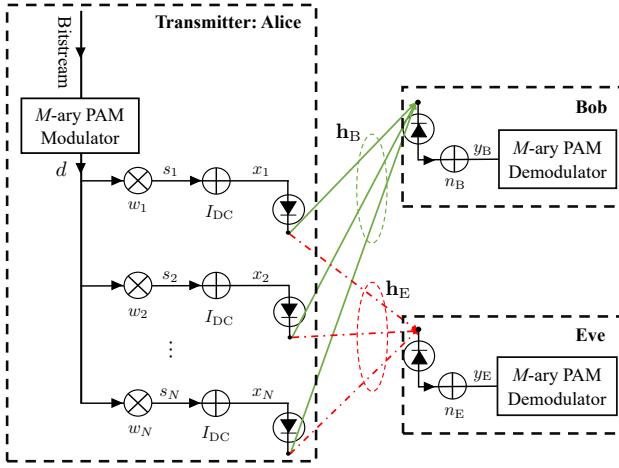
Transmitter: Alice

Bitstream

$M$-ary PAM Modulator

$d$

$w_1$

$s_1$

$I_{\mathrm{DC}}$

$x_1$

$w_2$

$s_2$

$I_{\mathrm{DC}}$

$x_2$

$\vdots$

$w_N$

$s_N$

$I_{\mathrm{DC}}$

$x_N$

$\mathbf{h}_{\mathrm{B}}$

$\mathbf{h}_{\mathrm{E}}$

Bob

$n_{\mathrm{B}}$

$y_{\mathrm{B}}$

$M$-ary PAM Demodulator

Eve

$n_{\mathrm{E}}$

$y_{\mathrm{E}}$

$M$-ary PAM Demodulator